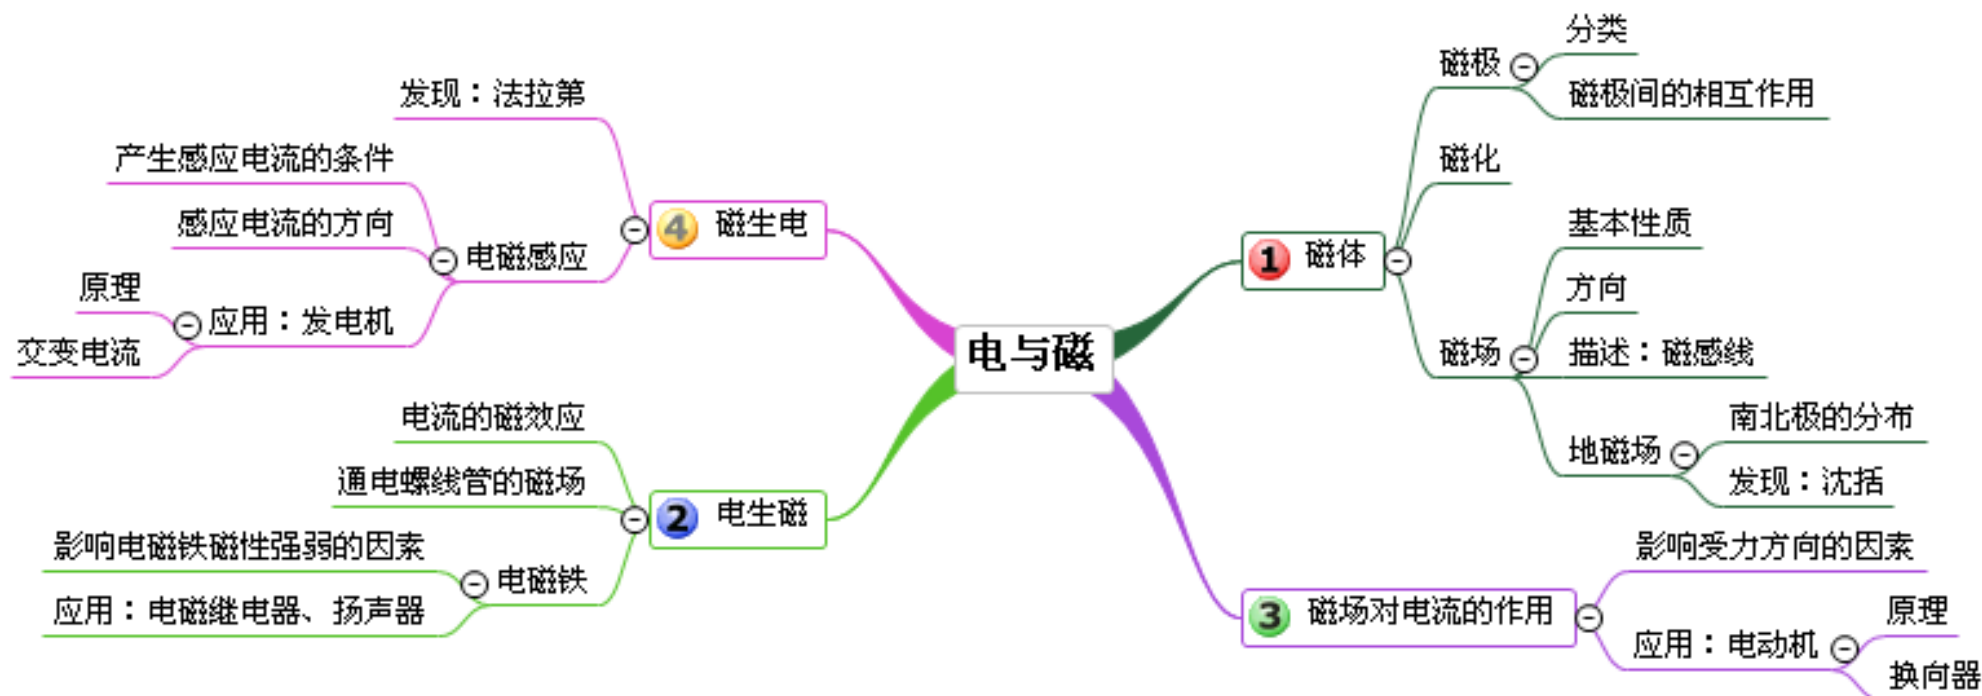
电与磁

1 磁体
磁极
分类
磁极间的相互作用
磁化
磁场
基本性质
方向
描述：磁感线
地磁场
南北极的分布
发现：沈括

2 电生磁
电流的磁效应
通电螺线管的磁场
电磁铁
影响电磁铁磁性强弱的因素
应用：电磁继电器、扬声器

3 磁场对电流的作用
影响受力方向的因素
应用：电动机
原理
换向器

4 磁生电
发现：法拉第
电磁感应
产生感应电流的条件
感应电流的方向
应用：发电机
原理
交变电流